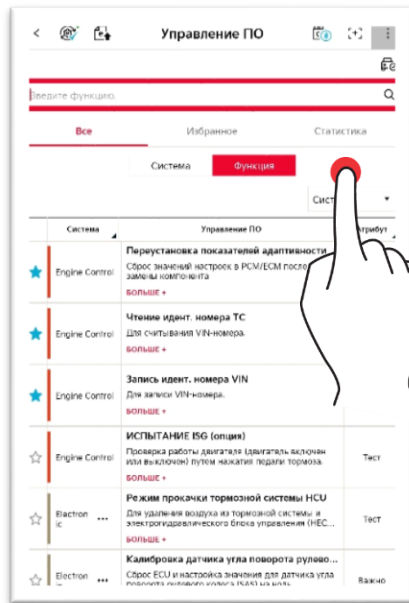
Управление ПО

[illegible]ведите функцию.

Все | Избранное | Статистика

Система | Функция

Сист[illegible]

| Система | Управление ПО | Атрибут |
|---|---|---|
| Engine Control | Переустановка показателей адаптивности Сброс значений настроек в PCM/ECM после замены компонента БОЛЬШЕ + | |
| Engine Control | Чтение идент. номера ТС Для считывания VIN-номера. БОЛЬШЕ + | |
| Engine Control | Запись идент. номера VIN Для записи VIN-номера. БОЛЬШЕ + | |
| Engine Control | ИСПЫТАНИЕ ISG (опция) Проверка работы двигателя (двигатель включен или выключен) путем нажатия педали тормоза. БОЛЬШЕ + | Тест |
| Electronic ... | Режим прокачки тормозной системы HCU Для удаления воздуха из тормозной системы и электрогидравлического блока управления (HEC... БОЛЬШЕ + | Тест |
| Electronic ... | Калибровка датчика угла поворота рулево... Сброс ECU и настройка значения для датчика угла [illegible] | Важно |